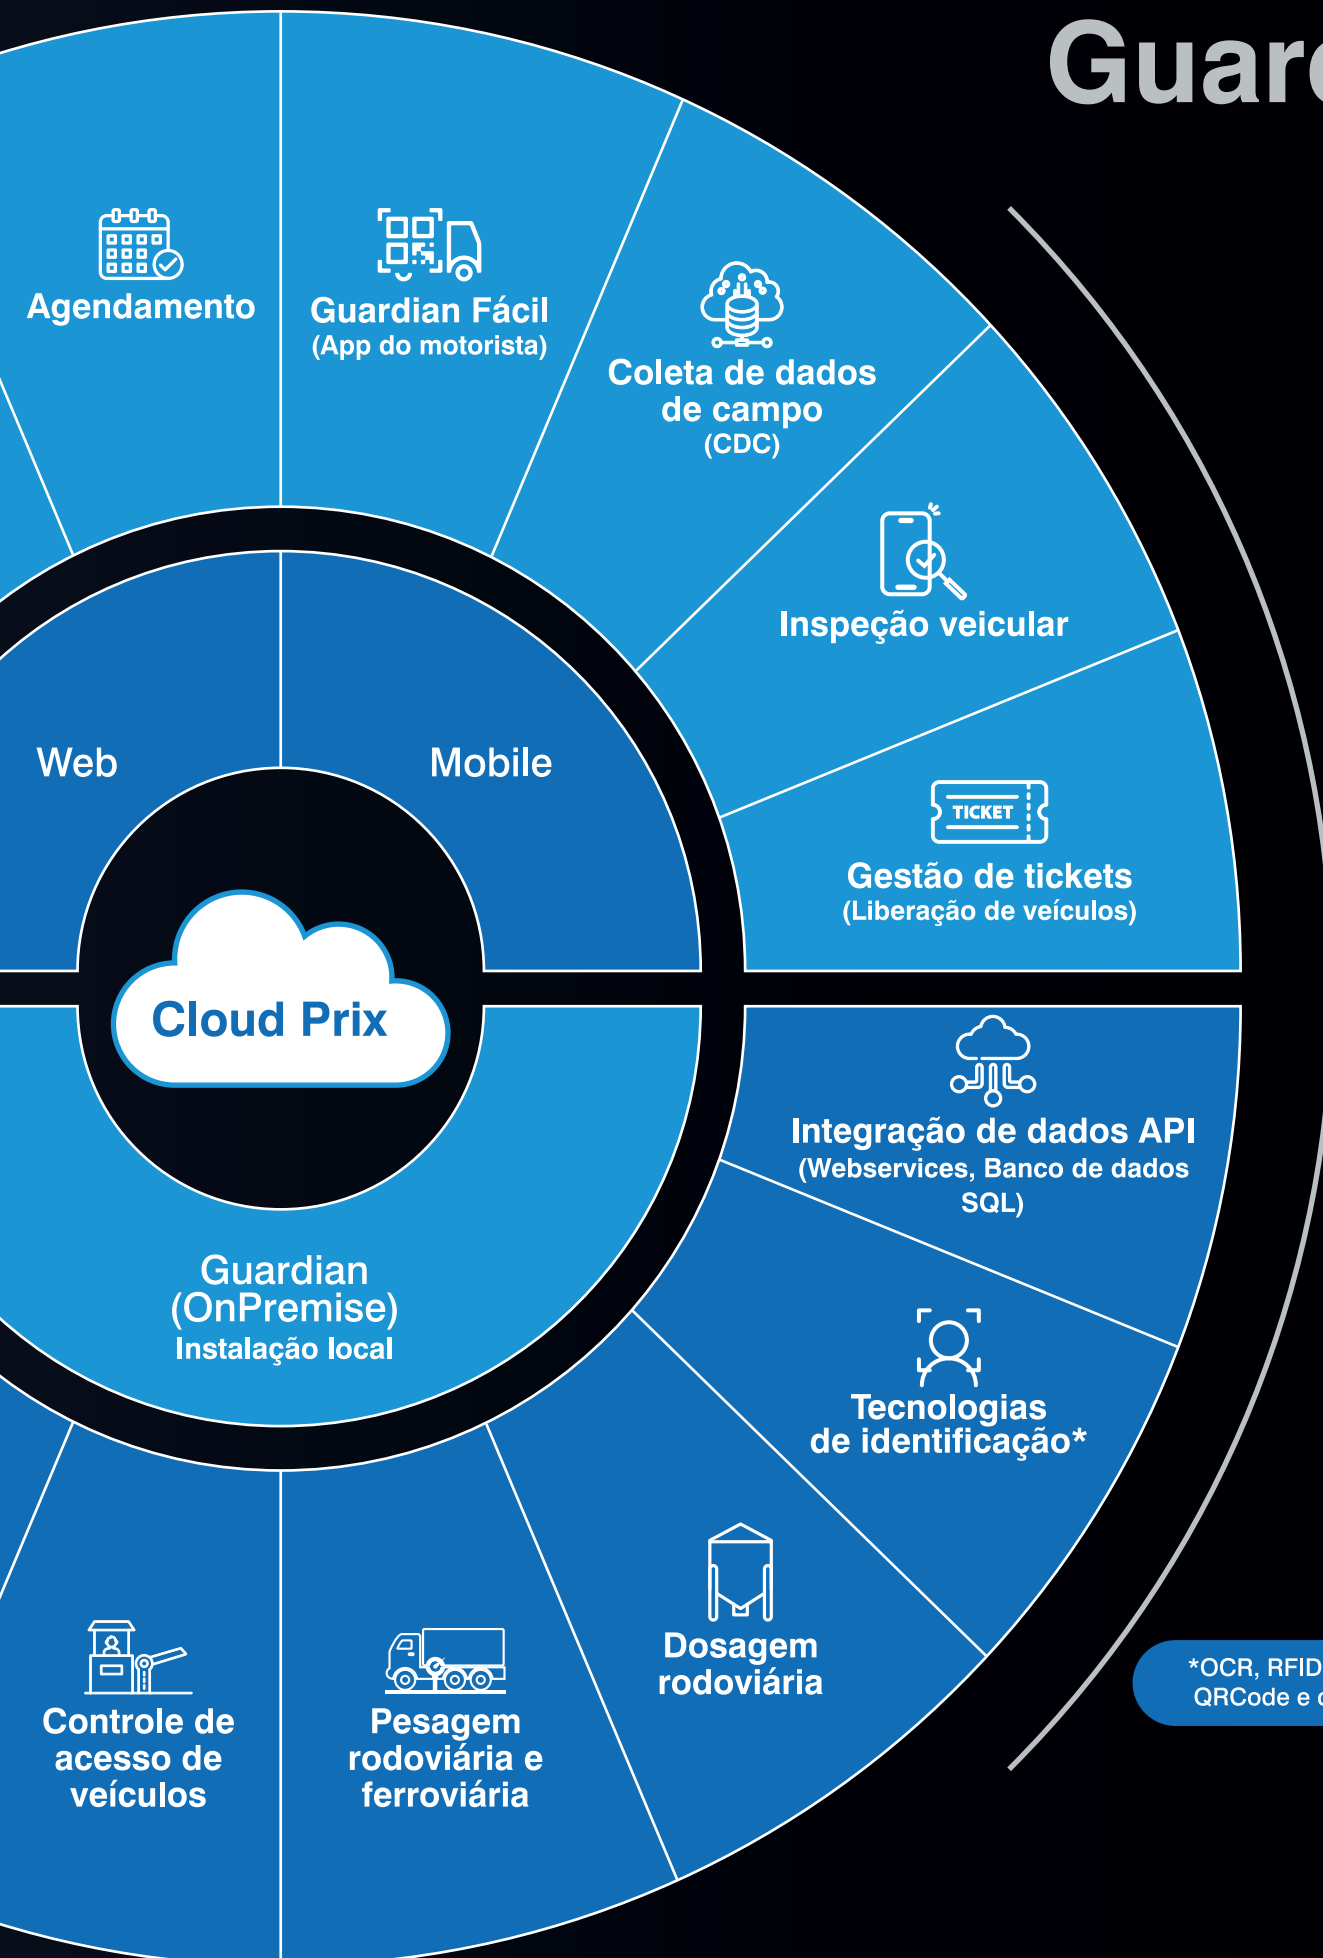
Guar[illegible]

Agendamento

Guardian Fácil
(App do motorista)

Coleta de dados de campo
(CDC)

Inspeção veicular

TICKET

Gestão de tickets
(Liberação de veículos)

Web

Mobile

Cloud Prix

Guardian
(OnPremise)
Instalação local

Integração de dados API
(Webservices, Banco de dados SQL)

Tecnologias de identificação*

Dosagem rodoviária

Pesagem rodoviária e ferroviária

Controle de acesso de veículos

*OCR, RFID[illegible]
QRCode e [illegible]